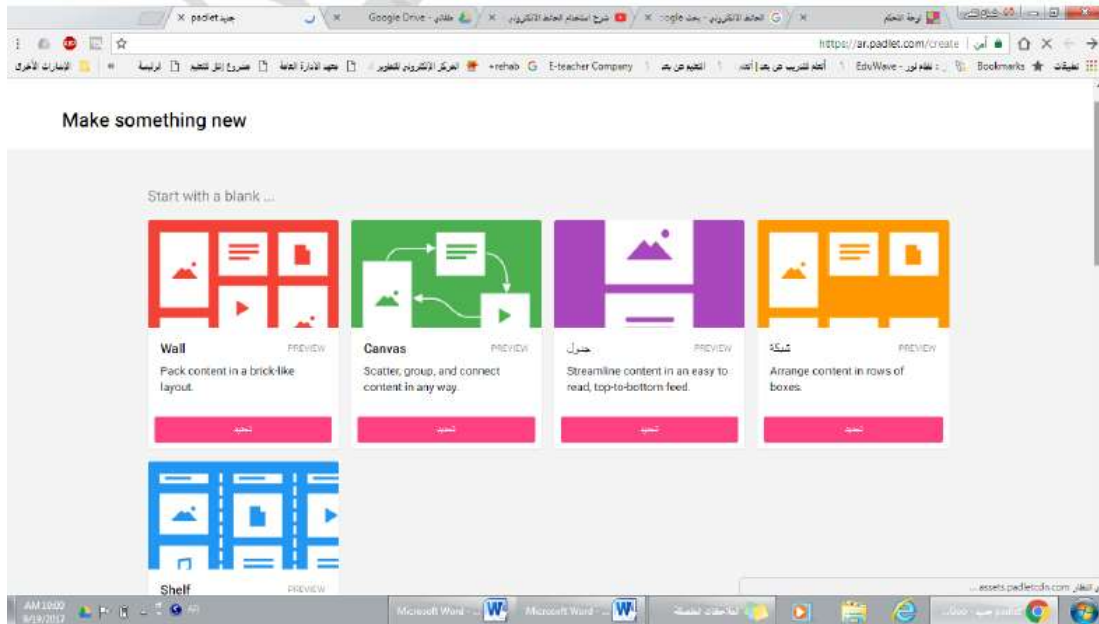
جديد padlet | مقاطي - Google Drive | شرح استخدام الحائط الالكتروني | الحائط الالكتروني - بحث Google | لوحة التحكم

https://ar.padlet.com/create

تطبيقات | Bookmarks | نظام نور - EduWave | أكاديمية التدريب عن بعد | التعليم عن بعد | E-teacher Company | rehab | المركز الإلكتروني للتطوير | معهد الإدارة العامة | مشروع إدارة التعليم | الرئيسية | الإشارات الأخرى

Make something new

Start with a blank ...

Wall PREVIEW
Pack content in a brick-like layout.
تحديد

Canvas PREVIEW
Scatter, group, and connect content in any way.
تحديد

جدول PREVIEW
Streamline content in an easy to read, top-to-bottom feed.
تحديد

شبكة PREVIEW
Arrange content in rows of boxes.
تحديد

Shelf PREVIEW

assets.padletcdn.com ...

AM 10:00
8/19/2017

Microsoft Word - ... | Microsoft Word - ... | الملاحظات اللاصقة